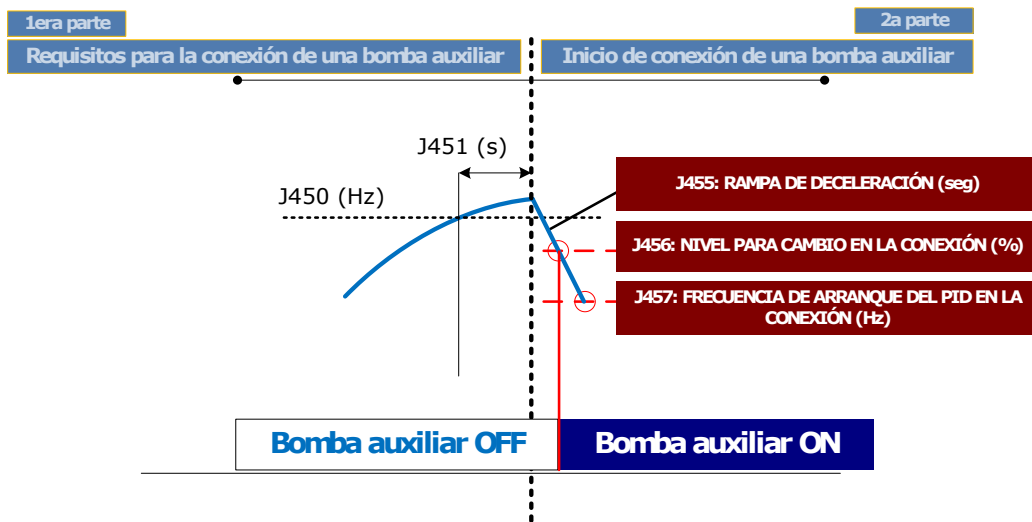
1era parte

2a parte

Requisitos para la conexión de una bomba auxiliar

Inicio de conexión de una bomba auxiliar

J451 (s)

J450 (Hz)

J455: RAMPA DE DECELERACIÓN (seg)

J456: NIVEL PARA CAMBIO EN LA CONEXIÓN (%)

J457: FRECUENCIA DE ARRANQUE DEL PID EN LA CONEXIÓN (Hz)

Bomba auxiliar OFF

Bomba auxiliar ON